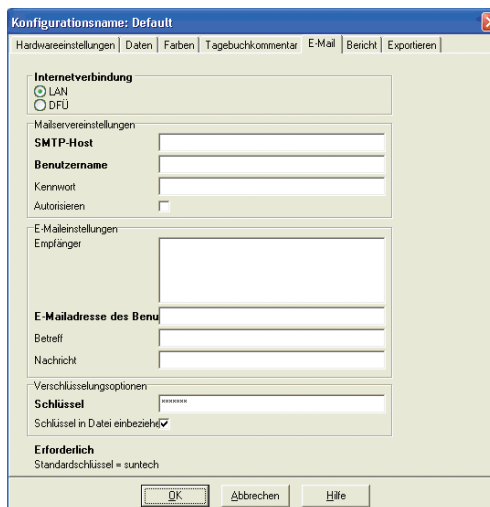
Konfigurationsname: Default

Hardwareeinstellungen | Daten | Farben | Tagebuchkommentar | E-Mail | Bericht | Exportieren

Internetverbindung
LAN
DFÜ

Mailservereinstellungen
SMTP-Host
Benutzername
Kennwort
Autorisieren

E-Maileinstellungen
Empfänger

E-Mailadresse des Benu
Betreff
Nachricht

Verschlüsselungsoptionen
Schlüssel *******
Schlüssel in Datei einbeziehe

Erforderlich
Standardschlüssel = suntech

OK Abbrechen Hilfe